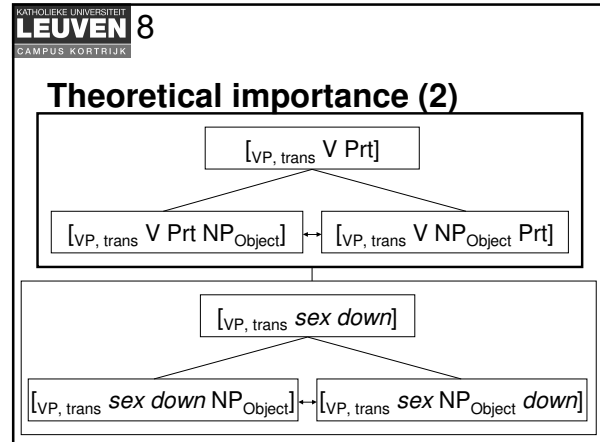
KATHOLIEKE UNIVERSITEIT
LEUVEN 8
CAMPUS KORTRIJK

Theoretical importance (2)

$[_{VP,\ trans}$ V Prt$]$

$[_{VP,\ trans}$ V Prt NP$_{Object}]$ ↔ $[_{VP,\ trans}$ V NP$_{Object}$ Prt$]$

$[_{VP,\ trans}$ *sex down*$]$

$[_{VP,\ trans}$ *sex down* NP$_{Object}]$ ↔ $[_{VP,\ trans}$ *sex* NP$_{Object}$ *down*$]$